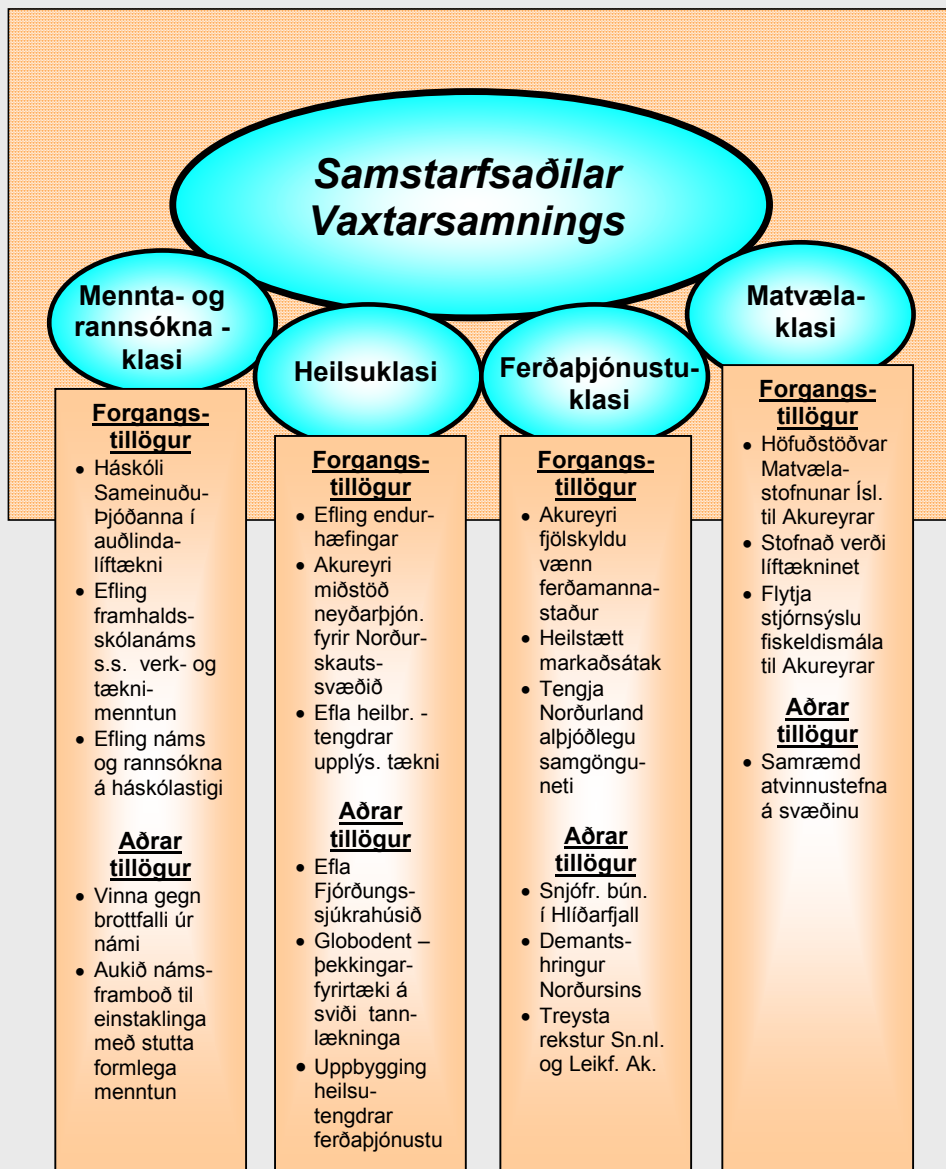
Samstarfsaðilar Vaxtarsamnings

Mennta- og rannsókna - klasi

Forgangstillögur
- Háskóli Sameinuðu-Þjóðanna í auðlindalíftækni
- Efling framhaldsskólanáms s.s. verk- og tæknimenntun
- Efling náms og rannsókna á háskólastigi

Aðrar tillögur
- Vinna gegn brottfalli úr námi
- Aukið námsframboð til einstaklinga með stutta formlega menntun

Heilsuklasi

Forgangstillögur
- Efling endurhæfingar
- Akureyri miðstöð neyðarþjón. fyrir Norðurskautssvæðið
- Efla heilbr. - tengdrar upplýs. tækni

Aðrar tillögur
- Efla Fjórðungssjúkrahúsið
- Globodent – þekkingarfyrirtæki á sviði tannlækninga
- Uppbygging heilsutengdrar ferðaþjónustu

Ferðaþjónustuklasi

Forgangstillögur
- Akureyri fjölskyldu vænn ferðamannastaður
- Heilstætt markaðsátak
- Tengja Norðurland alþjóðlegu samgönguneti

Aðrar tillögur
- Snjófr. bún. í Hlíðarfjall
- Demantshringur Norðursins
- Treysta rekstur Sn.nl. og Leikf. Ak.

Matvælaklasi

Forgangstillögur
- Höfuðstöðvar Matvælastofnunar Ísl. til Akureyrar
- Stofnað verði líftækninet
- Flytja stjórnsýslu fiskeldismála til Akureyrar

Aðrar tillögur
- Samræmd atvinnustefna á svæðinu